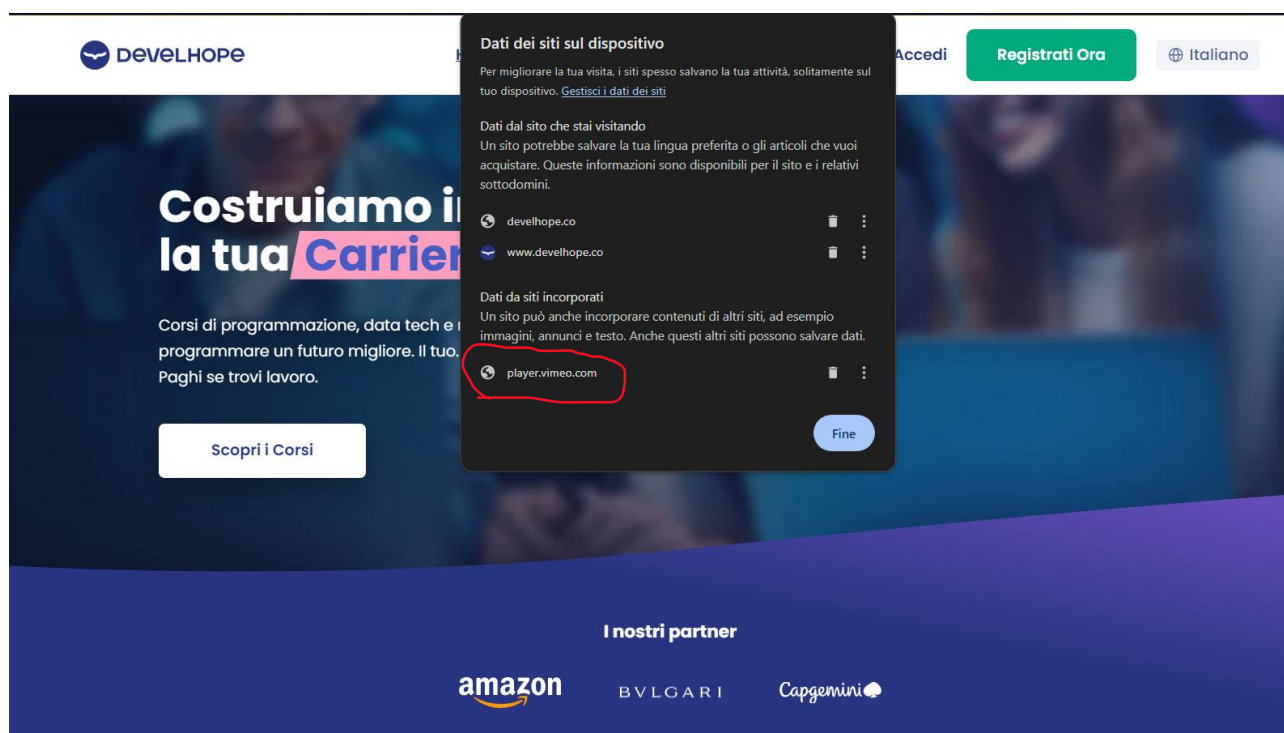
DEVELHOPE

Accedi

Registrati Ora

Italiano

Costruiamo i
la tua Carrier

Corsi di programmazione, data tech e
programmare un futuro migliore. Il tuo.
Paghi se trovi lavoro.

Scopri i Corsi

Dati dei siti sul dispositivo

Per migliorare la tua visita, i siti spesso salvano la tua attività, solitamente sul tuo dispositivo. Gestisci i dati dei siti

Dati dal sito che stai visitando
Un sito potrebbe salvare la tua lingua preferita o gli articoli che vuoi acquistare. Queste informazioni sono disponibili per il sito e i relativi sottodomini.

develhope.co

www.develhope.co

Dati da siti incorporati
Un sito può anche incorporare contenuti di altri siti, ad esempio immagini, annunci e testo. Anche questi altri siti possono salvare dati.

player.vimeo.com

Fine

I nostri partner

amazon

BVLGARI

Capgemini